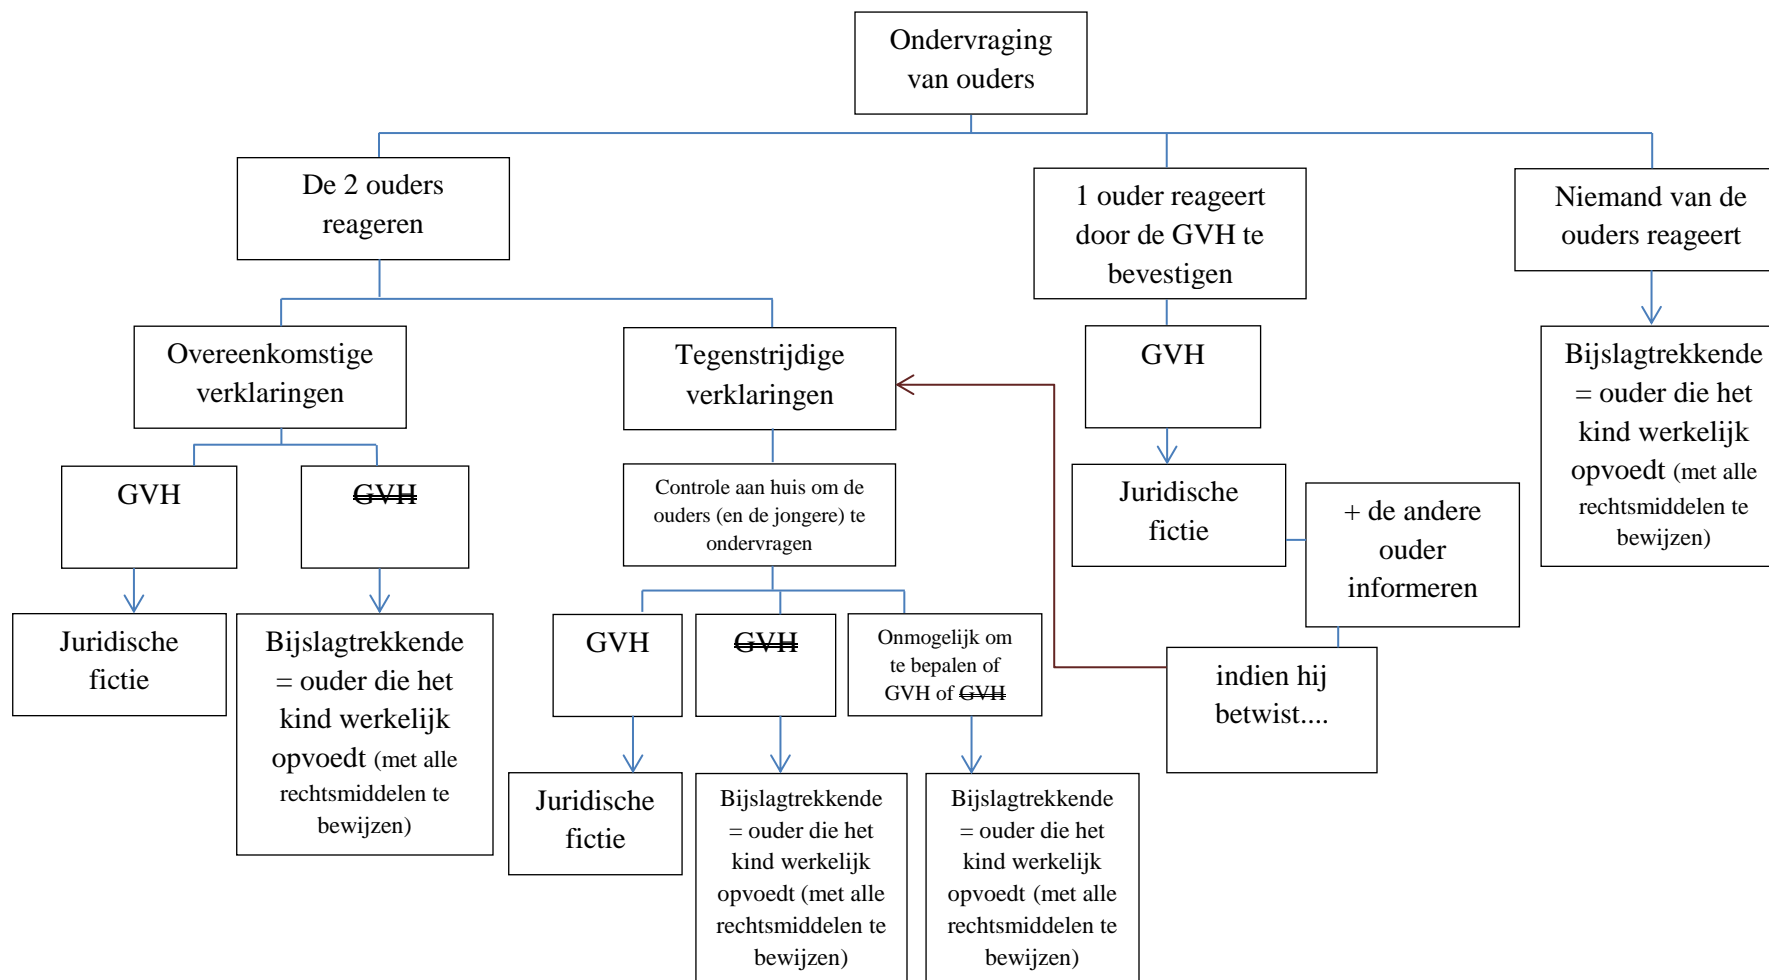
Ondervraging van ouders

De 2 ouders reageren

1 ouder reageert door de GVH te bevestigen

Niemand van de ouders reageert

Overeenkomstige verklaringen

Tegenstrijdige verklaringen

GVH

Bijslagtrekkende = ouder die het kind werkelijk opvoedt (met alle rechtsmiddelen te bewijzen)

GVH

~~GVH~~

Controle aan huis om de ouders (en de jongere) te ondervragen

Juridische fictie

+ de andere ouder informeren

Juridische fictie

Bijslagtrekkende = ouder die het kind werkelijk opvoedt (met alle rechtsmiddelen te bewijzen)

GVH

~~GVH~~

Onmogelijk om te bepalen of GVH of ~~GVH~~

indien hij betwist....

Juridische fictie

Bijslagtrekkende = ouder die het kind werkelijk opvoedt (met alle rechtsmiddelen te bewijzen)

Bijslagtrekkende = ouder die het kind werkelijk opvoedt (met alle rechtsmiddelen te bewijzen)